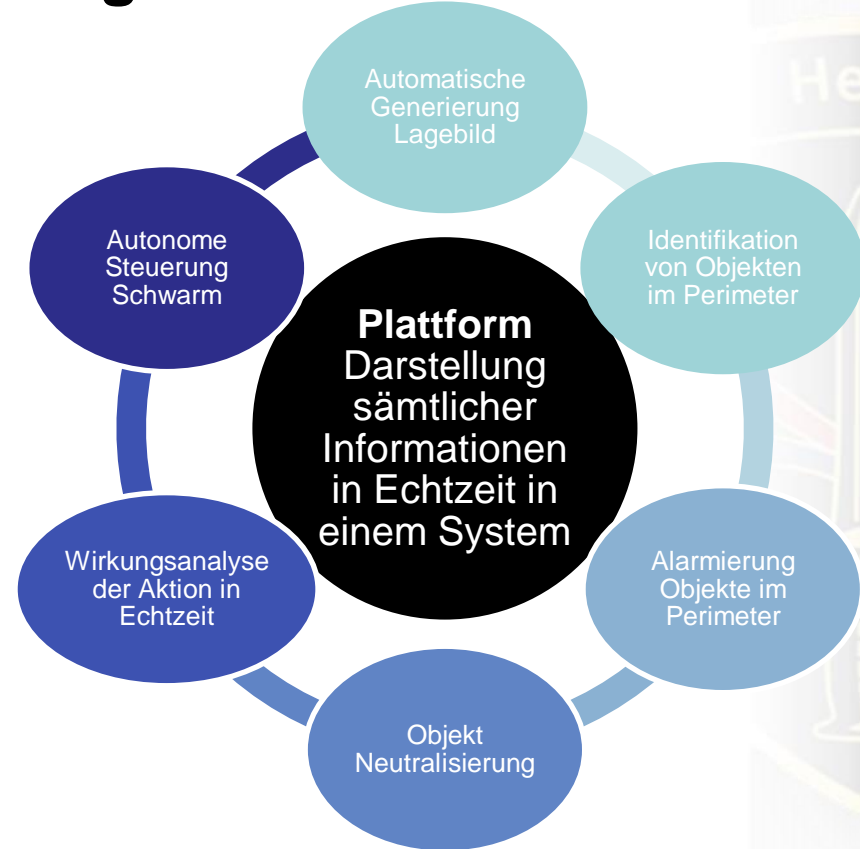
Automatische Generierung Lagebild

Identifikation von Objekten im Perimeter

Alarmierung Objekte im Perimeter

Objekt Neutralisierung

Wirkungsanalyse der Aktion in Echtzeit

Autonome Steuerung Schwarm

**Plattform**
Darstellung sämtlicher Informationen in Echtzeit in einem System